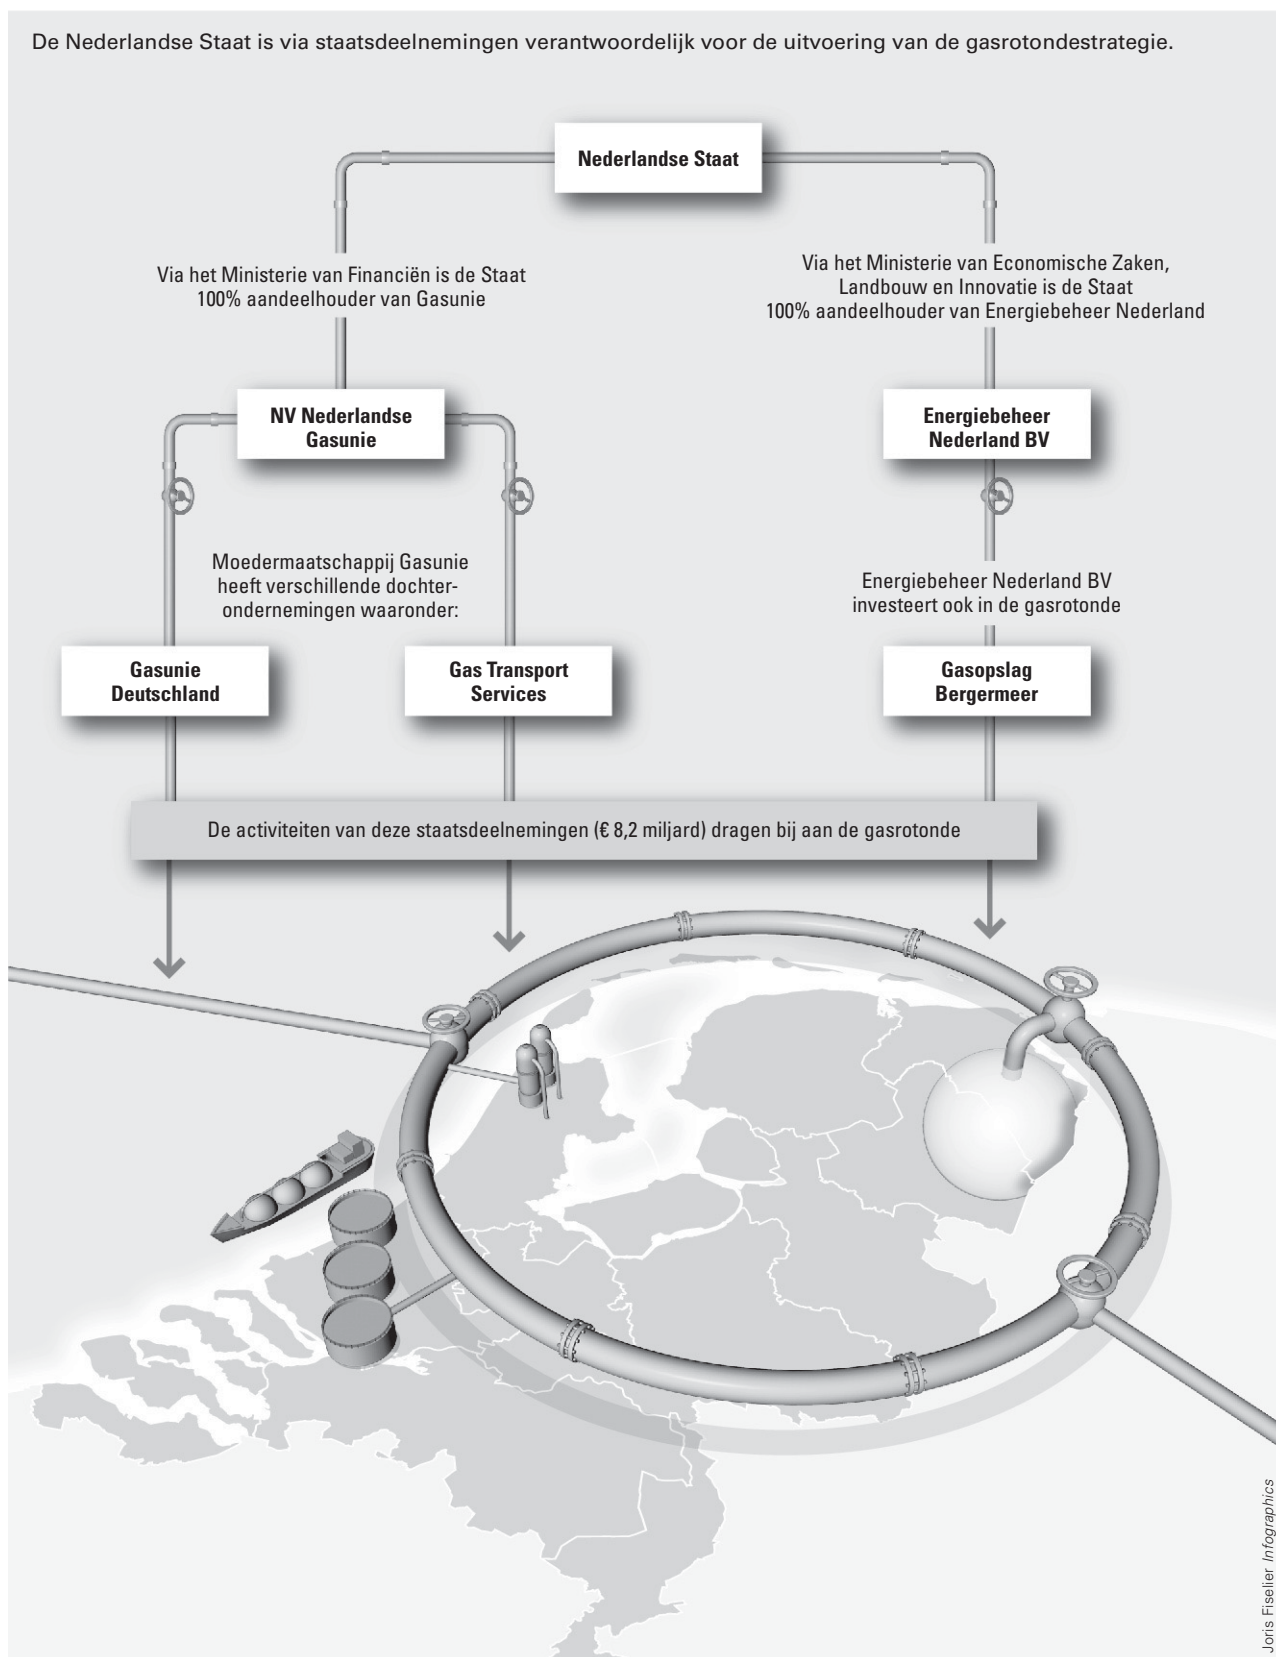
De Nederlandse Staat is via staatsdeelnemingen verantwoordelijk voor de uitvoering van de gasrotondestrategie.

Nederlandse Staat

Via het Ministerie van Financiën is de Staat 100% aandeelhouder van Gasunie

Via het Ministerie van Economische Zaken, Landbouw en Innovatie is de Staat 100% aandeelhouder van Energiebeheer Nederland

NV Nederlandse Gasunie

Energiebeheer Nederland BV

Moedermaatschappij Gasunie heeft verschillende dochterondernemingen waaronder:

Energiebeheer Nederland BV investeert ook in de gasrotonde

Gasunie Deutschland

Gas Transport Services

Gasopslag Bergermeer

De activiteiten van deze staatsdeelnemingen (€ 8,2 miljard) dragen bij aan de gasrotonde

Joris Fiselier Infographics